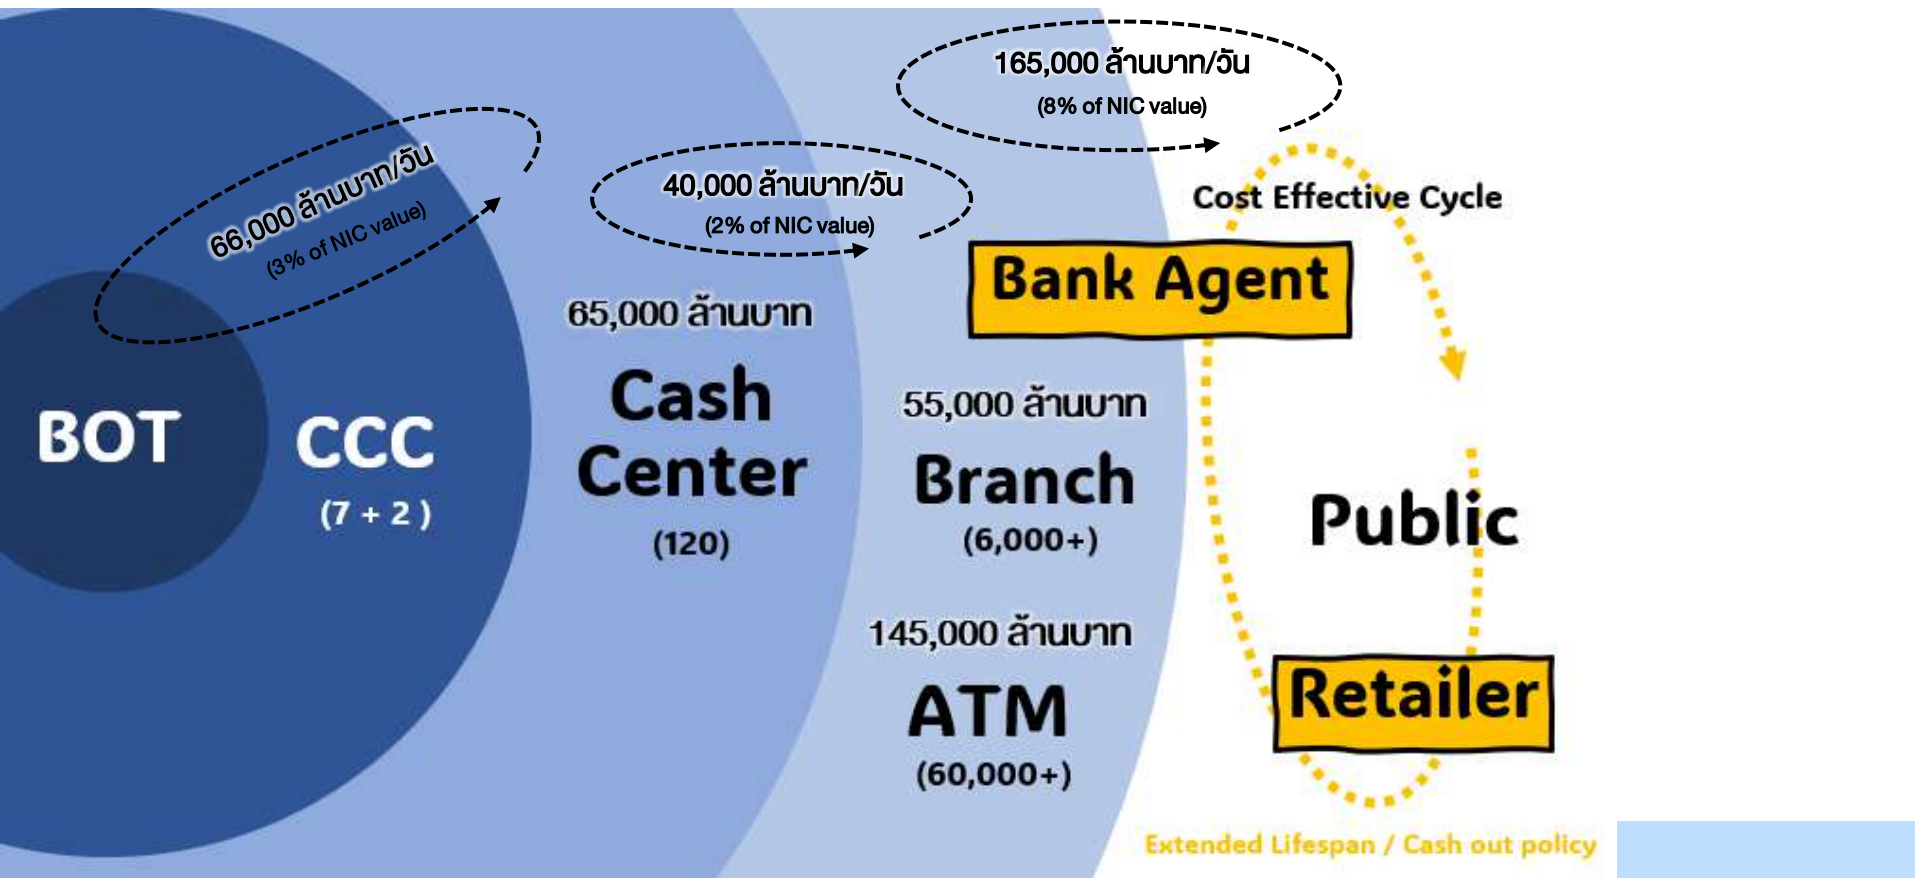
165,000 ล้านบาท/วัน
(8% of NIC value)

66,000 ล้านบาท/วัน
(3% of NIC value)

40,000 ล้านบาท/วัน
(2% of NIC value)

Cost Effective Cycle

Bank Agent

65,000 ล้านบาท

BOT

CCC
(7 + 2 )

Cash Center
(120)

55,000 ล้านบาท

Branch
(6,000+)

Public

145,000 ล้านบาท

ATM
(60,000+)

Retailer

Extended Lifespan / Cash out policy